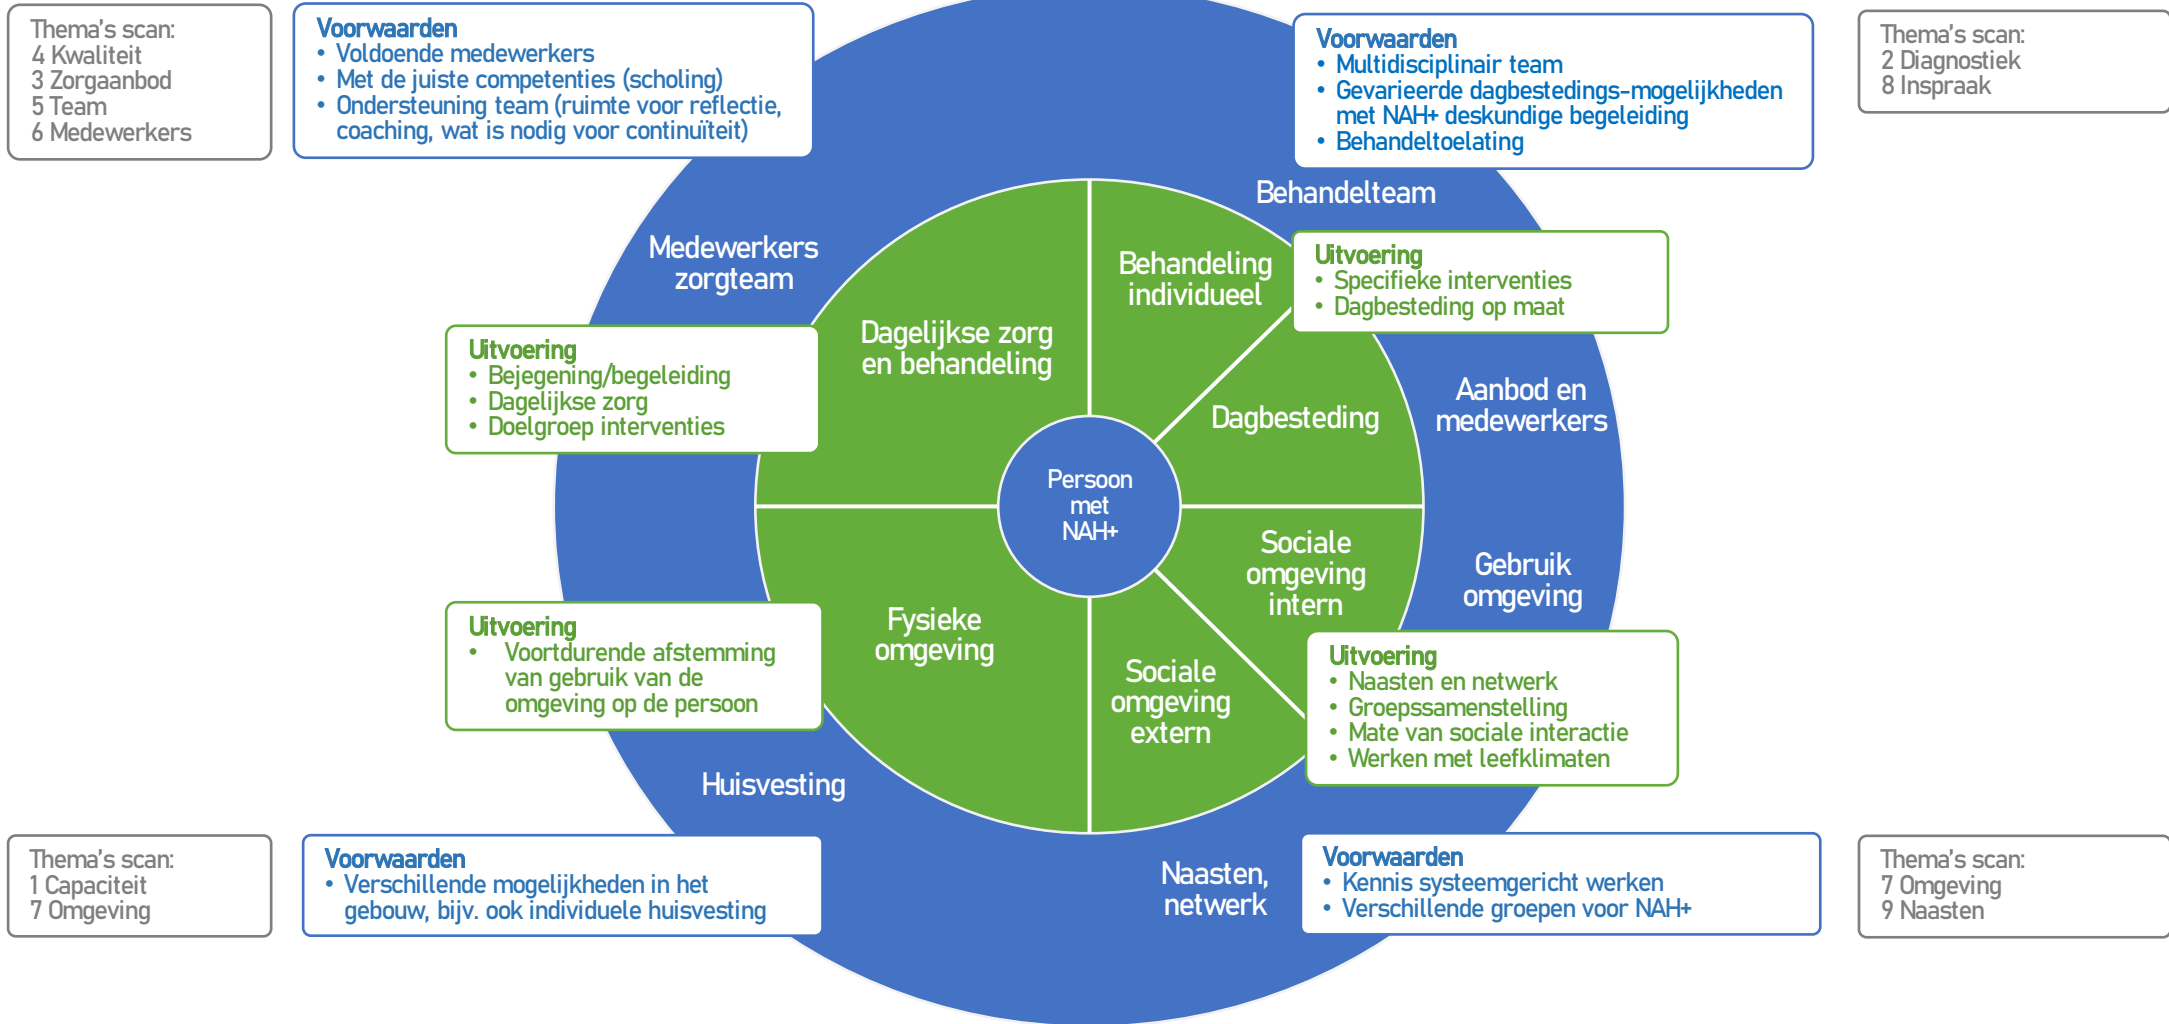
Thema's scan:
4 Kwaliteit
3 Zorgaanbod
5 Team
6 Medewerkers

Voorwaarden
• Voldoende medewerkers
• Met de juiste competenties (scholing)
• Ondersteuning team (ruimte voor reflectie, coaching, wat is nodig voor continuïteit)

Voorwaarden
• Multidisciplinair team
• Gevarieerde dagbestedings-mogelijkheden met NAH+ deskundige begeleiding
• Behandeltoelating

Thema's scan:
2 Diagnostiek
8 Inspraak

Behandelteam

Medewerkers zorgteam

Behandeling individueel

Uitvoering
• Specifieke interventies
• Dagbesteding op maat

Dagelijkse zorg en behandeling

Uitvoering
• Bejegening/begeleiding
• Dagelijkse zorg
• Doelgroep interventies

Dagbesteding

Aanbod en medewerkers

Persoon met NAH+

Sociale omgeving intern

Gebruik omgeving

Uitvoering
• Voortdurende afstemming van gebruik van de omgeving op de persoon

Fysieke omgeving

Sociale omgeving extern

Uitvoering
• Naasten en netwerk
• Groepssamenstelling
• Mate van sociale interactie
• Werken met leefklimaten

Huisvesting

Thema's scan:
1 Capaciteit
7 Omgeving

Voorwaarden
• Verschillende mogelijkheden in het gebouw, bijv. ook individuele huisvesting

Naasten, netwerk

Voorwaarden
• Kennis systeemgericht werken
• Verschillende groepen voor NAH+

Thema's scan:
7 Omgeving
9 Naasten